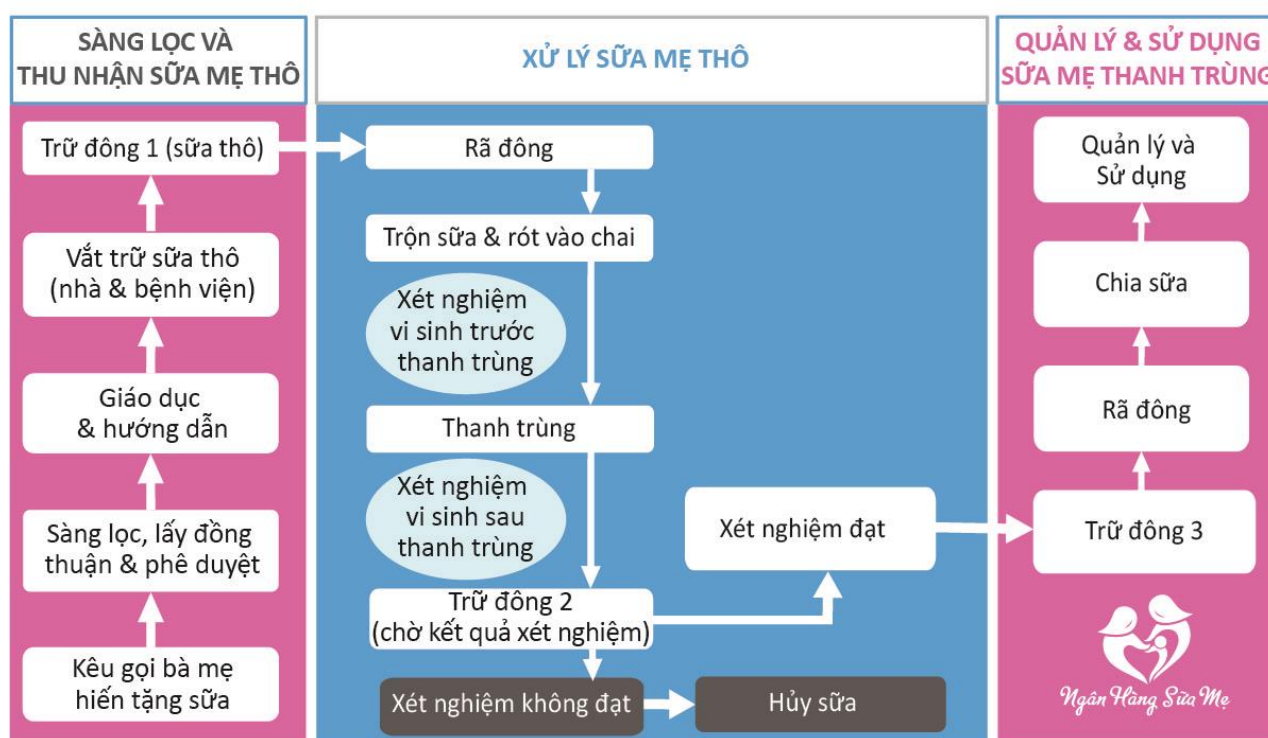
SÀNG LỌC VÀ THU NHẬN SỮA MẸ THÔ

Trữ đông 1 (sữa thô)

Vắt trữ sữa thô (nhà & bệnh viện)

Giáo dục & hướng dẫn

Sàng lọc, lấy đồng thuận & phê duyệt

Kêu gọi bà mẹ hiến tặng sữa

XỬ LÝ SỮA MẸ THÔ

Rã đông

Trộn sữa & rót vào chai

Xét nghiệm vi sinh trước thanh trùng

Thanh trùng

Xét nghiệm vi sinh sau thanh trùng

Trữ đông 2 (chờ kết quả xét nghiệm)

Xét nghiệm đạt

Xét nghiệm không đạt

Hủy sữa

QUẢN LÝ & SỬ DỤNG SỮA MẸ THANH TRÙNG

Quản lý và Sử dụng

Chia sữa

Rã đông

Trữ đông 3

Ngân Hàng Sữa Mẹ